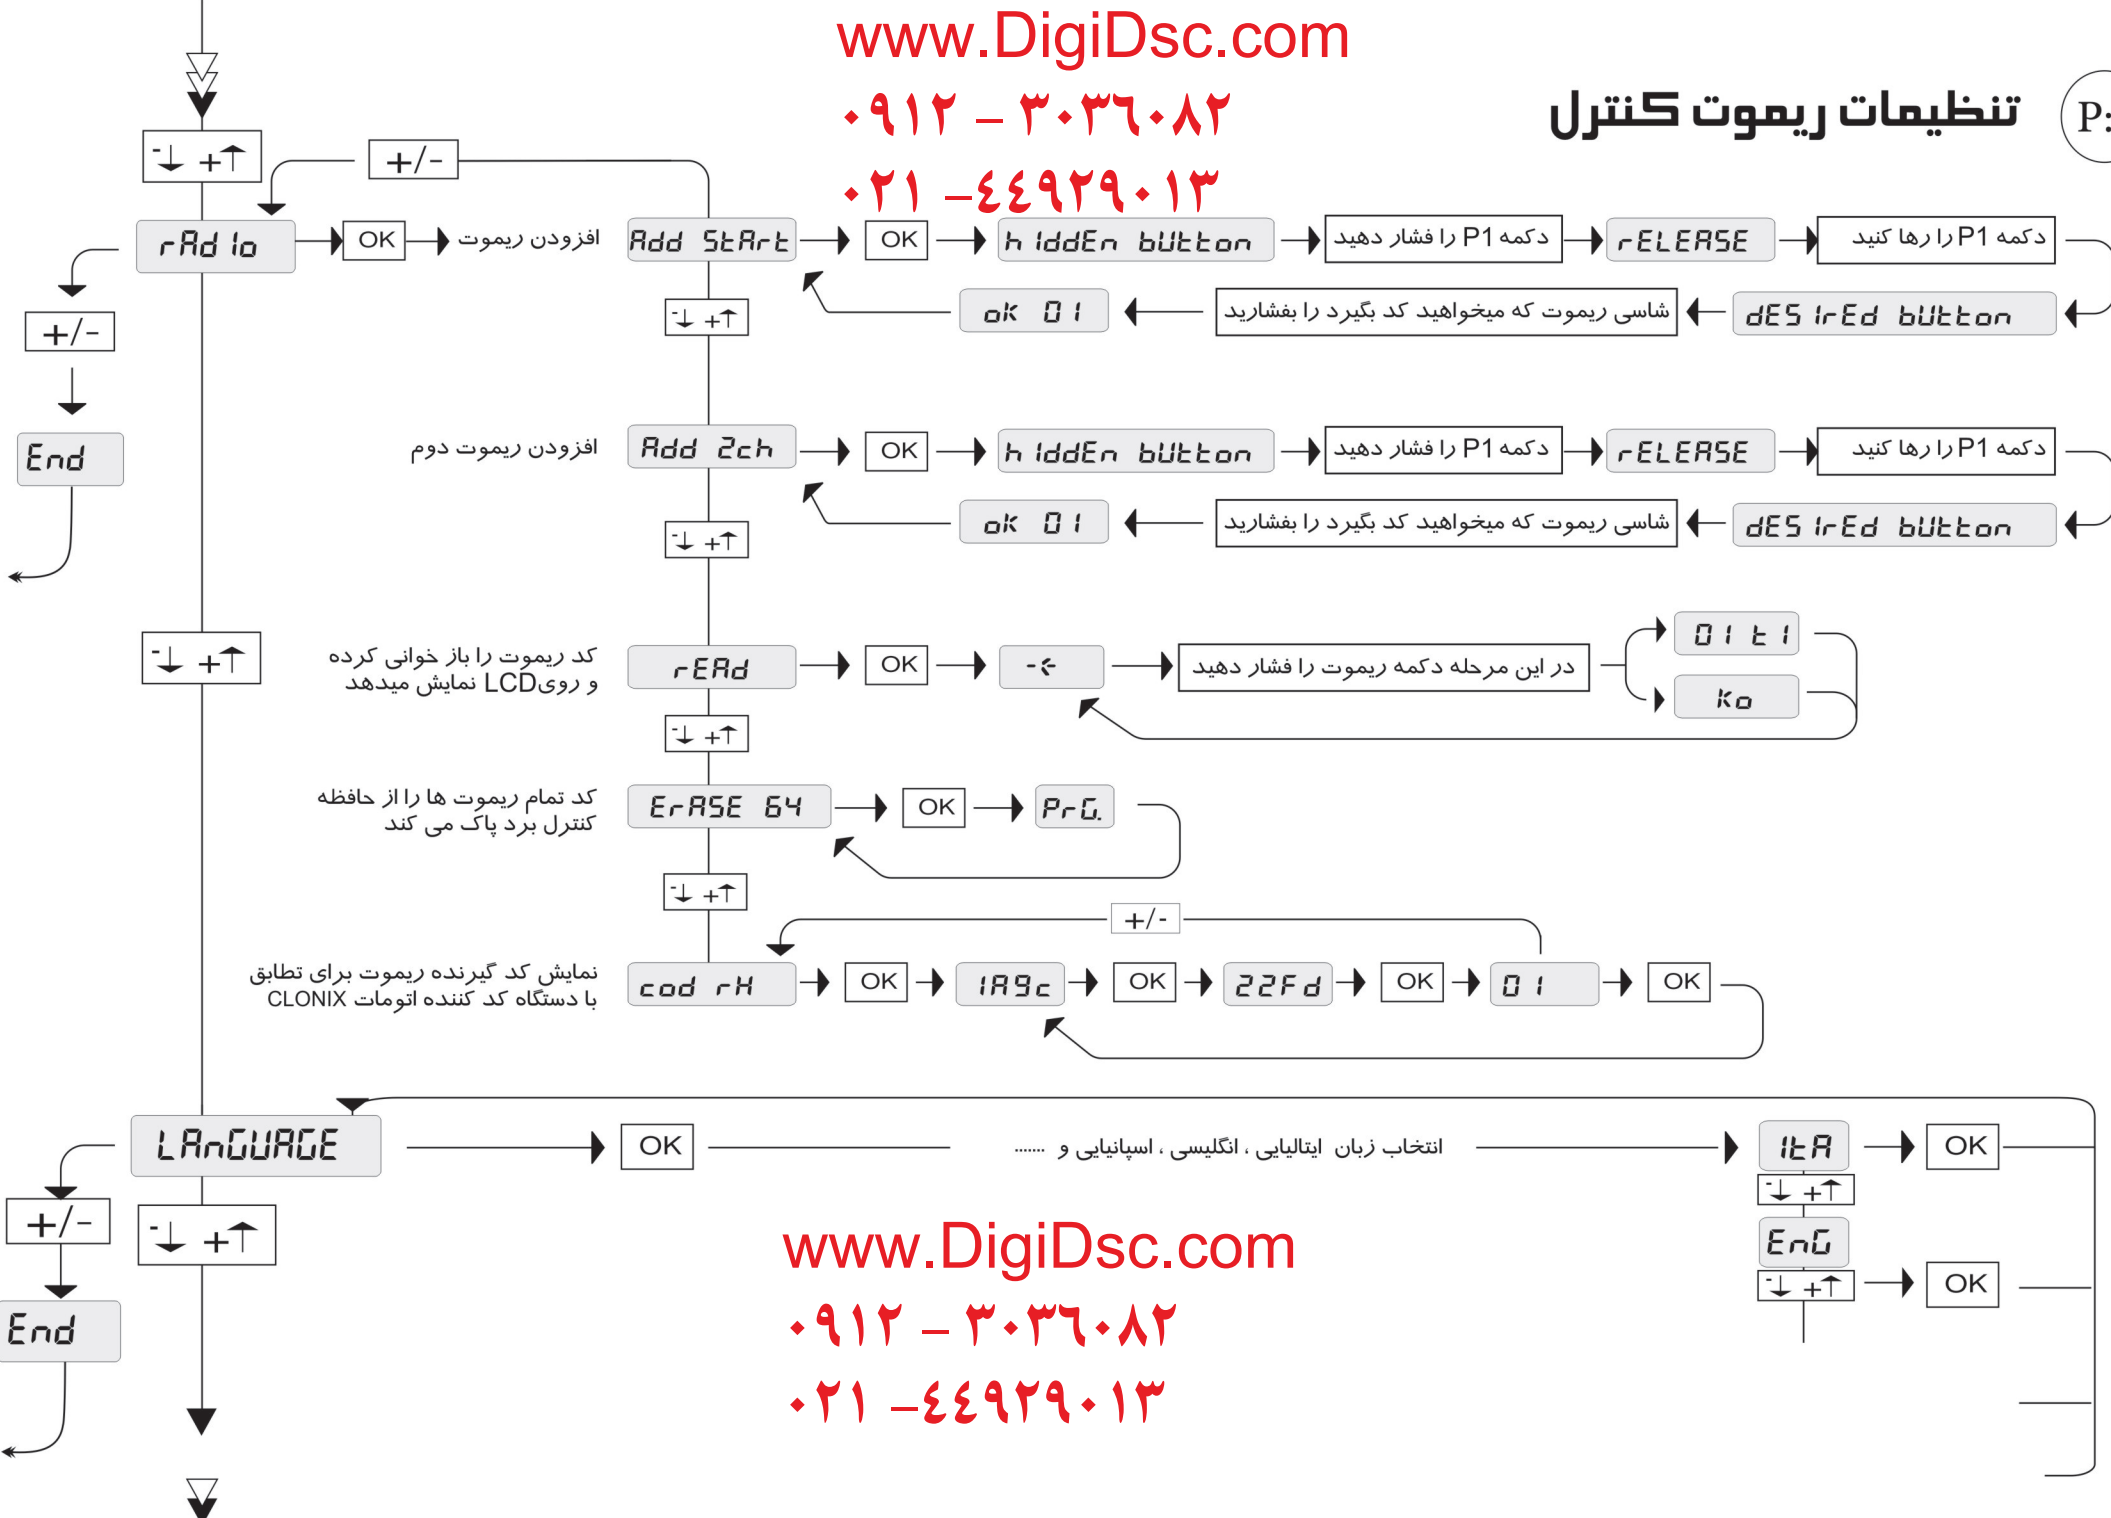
www.DigiDsc.com
۰۹۱۲ – ۳۰۳٦۰۸۲
۰۲۱ –٤٤۹۲۹۰۱۳

تنظیمات ریموت کنترل

P:

+/-

rAd io
OK
افزودن ریموت
Add StArt
OK
h iddEn bUttOn
دکمه P1 را فشار دهید
rELEASE
دکمه P1 را رها کنید
ok 01
شاسی ریموت که میخواهید کد بگیرد را بفشارید
dES irEd bUttOn

+/-
End

افزودن ریموت دوم
Add 2ch
OK
h iddEn bUttOn
دکمه P1 را فشار دهید
rELEASE
دکمه P1 را رها کنید
ok 01
شاسی ریموت که میخواهید کد بگیرد را بفشارید
dES irEd bUttOn

کد ریموت را باز خوانی کرده و روی LCD نمایش میدهد
rEAd
OK
در این مرحله دکمه ریموت را فشار دهید
01 t1
Ko

کد تمام ریموت ها را از حافظه کنترل برد پاک می کند
ErASE 64
OK
PrG.

+/-
نمایش کد گیرنده ریموت برای تطابق با دستگاه کد کننده اتومات CLONIX
cod rH
OK
1A9c
OK
22Fd
OK
01
OK

LAnGUAGE
OK
انتخاب زبان ایتالیایی ، انگلیسی ، اسپانیایی و .......
itA
OK
EnG
OK

+/-
End

www.DigiDsc.com
۰۹۱۲ – ۳۰۳٦۰۸۲
۰۲۱ –٤٤۹۲۹۰۱۳